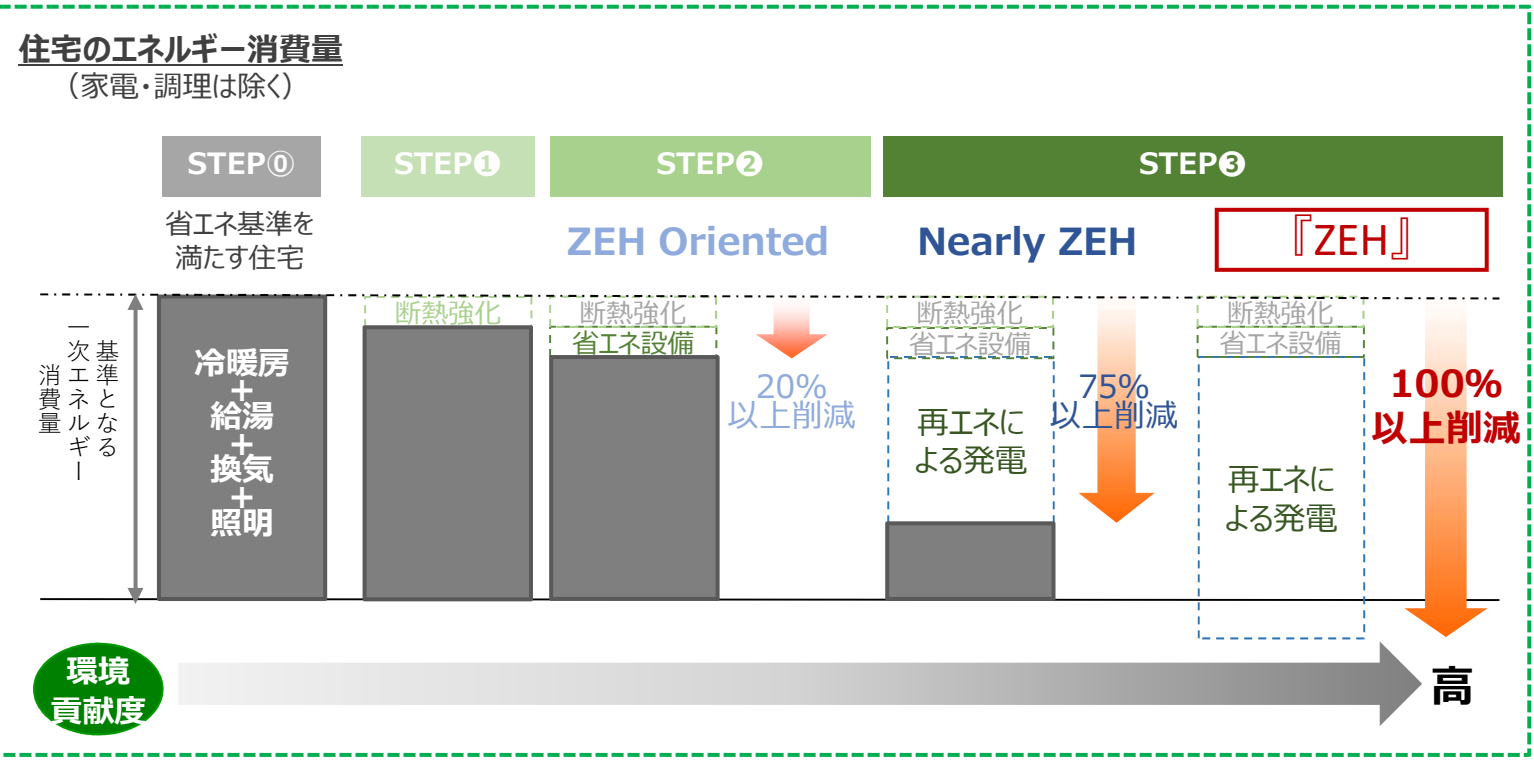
住宅のエネルギー消費量
（家電・調理は除く）

STEP⓪

省エネ基準を満たす住宅

STEP❶

STEP❷

ZEH Oriented

STEP❸

Nearly ZEH

『ZEH』

基準となる一次エネルギー消費量

冷暖房
+
給湯
+
換気
+
照明

断熱強化

断熱強化
省エネ設備

20%
以上削減

断熱強化
省エネ設備

再エネによる発電

75%
以上削減

断熱強化
省エネ設備

再エネによる発電

100%
以上削減

環境
貢献度

高